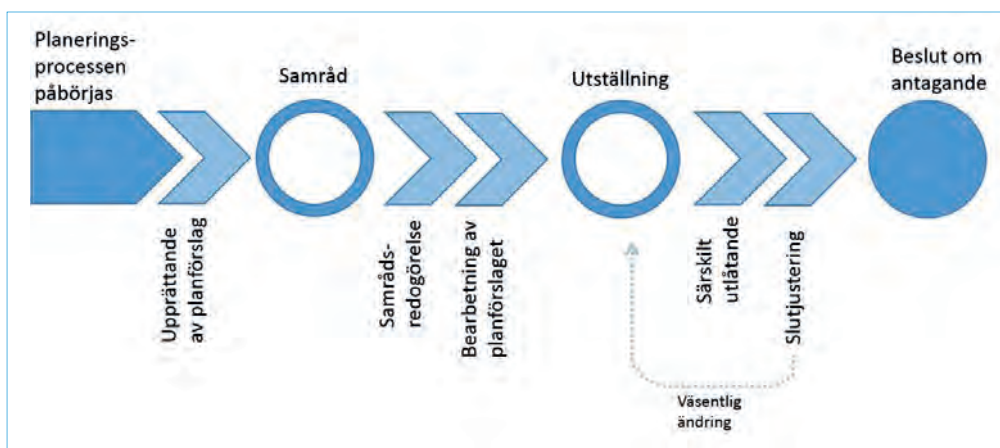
Planerings-processen påbörjas

Samråd

Utställning

Beslut om antagande

Upprättande av planförslag

Samråds-redogörelse

Bearbetning av planförslaget

Särskilt utlåtande

Slutjustering

Väsentlig ändring